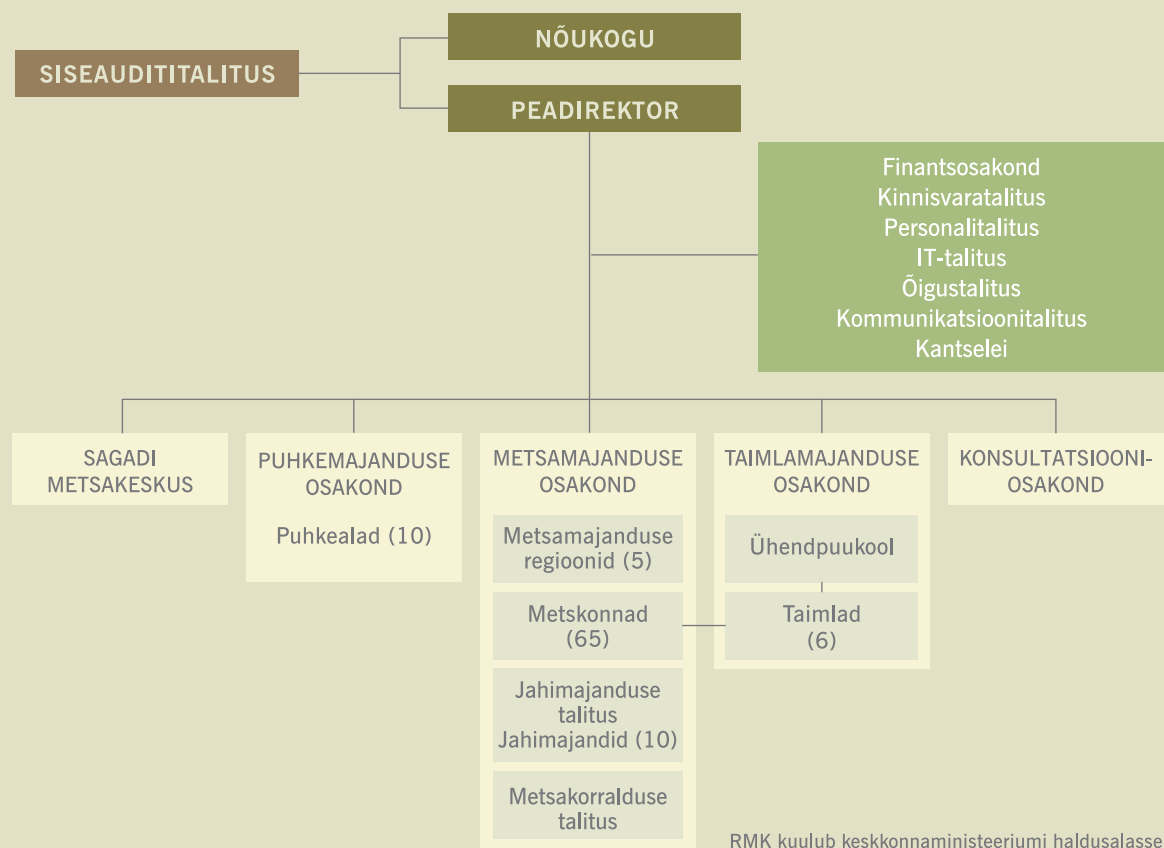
NÕUKOGU

SISEAUDITITALITUS

PEADIREKTOR

Finantsosakond
Kinnisvaratalitus
Personalitalitus
IT-talitus
Õigustalitus
Kommunikatsioonitalitus
Kantselei

SAGADI METSAKESKUS

PUHKEMAJANDUSE OSAKOND

Puhkealad (10)

METSAMAJANDUSE OSAKOND

Metsamajanduse regioonid (5)

Metskonnad (65)

Jahimajanduse talitus Jahimajandid (10)

Metsakorralduse talitus

TAIMLAMAJANDUSE OSAKOND

Ühendpuukool

Taimlad (6)

KONSULTATSIOONI-OSAKOND

RMK kuulub keskkonnaministeeriumi haldusalasse